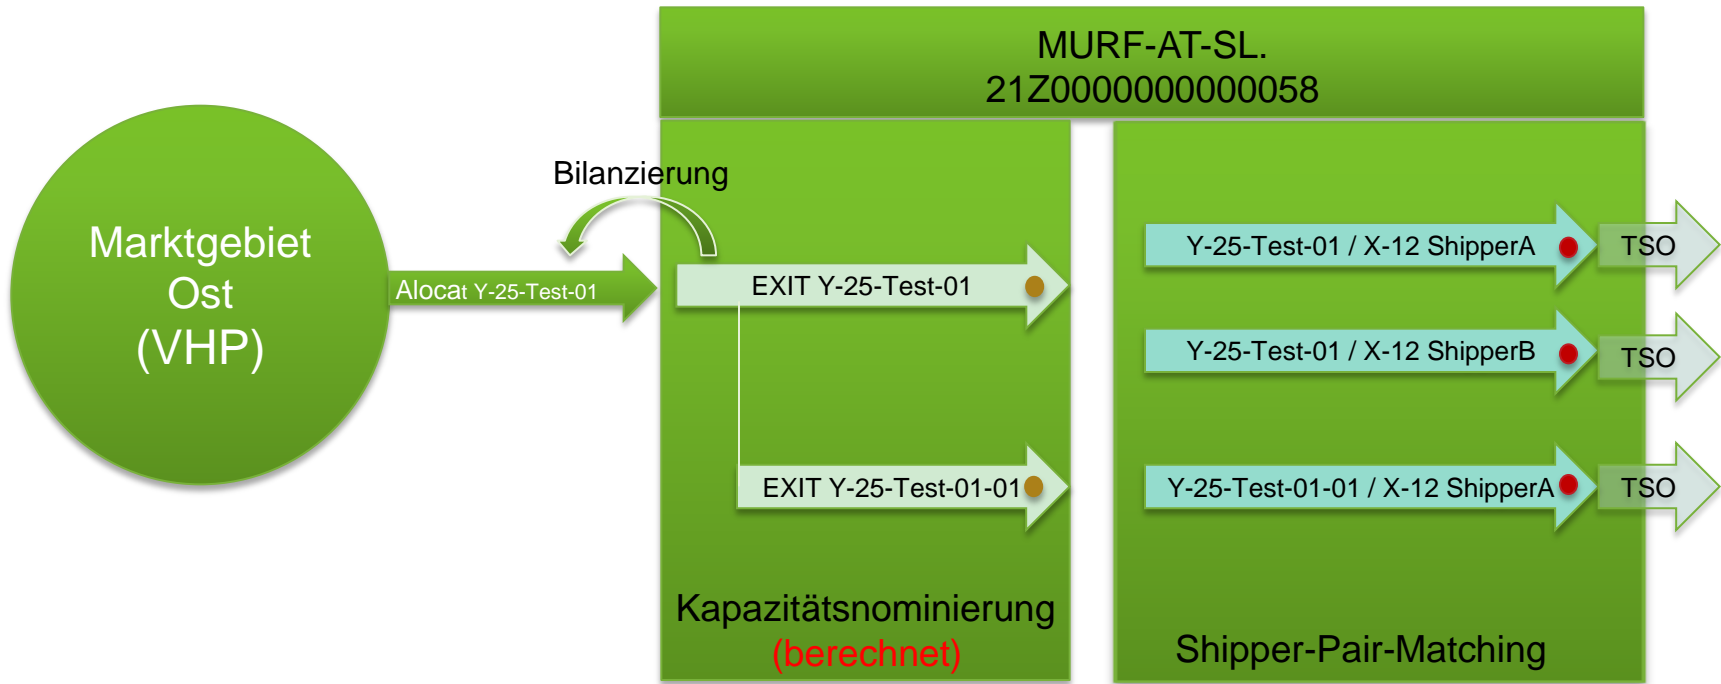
MURF-AT-SL.
21Z0000000000058

Marktgebiet Ost (VHP)

Bilanzierung

Alocat Y-25-Test-01

EXIT Y-25-Test-01

EXIT Y-25-Test-01-01

Kapazitätsnominierung
(berechnet)

Y-25-Test-01 / X-12 ShipperA

TSO

Y-25-Test-01 / X-12 ShipperB

TSO

Y-25-Test-01-01 / X-12 ShipperA

TSO

Shipper-Pair-Matching